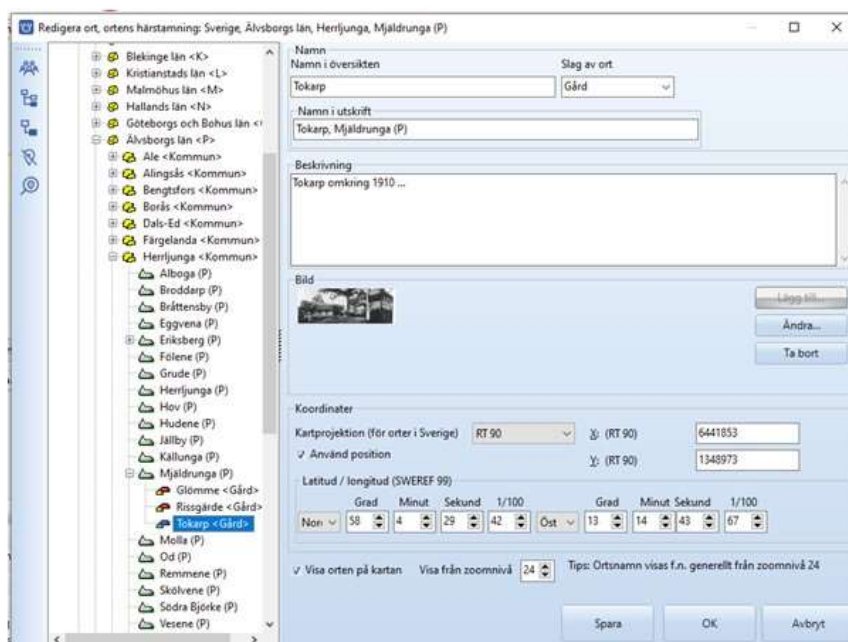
Redigera ort, ortens härstamning: Sverige, Älvsborgs län, Herrljunga, Mjäldrunga (P)

Blekinge län <K>
Kristianstads län <L>
Malmöhus län <M>
Hallands län <N>
Göteborgs och Bohus län <
Älvsborgs län <P>
Ale <Kommun>
Alingsås <Kommun>
Bengtsfors <Kommun>
Borås <Kommun>
Dals-Ed <Kommun>
Färgelanda <Kommun>
Herrljunga <Kommun>
Alboga (P)
Broddarp (P)
Bråttensby (P)
Eggvena (P)
Eriksberg (P)
Fölene (P)
Grude (P)
Herrljunga (P)
Hov (P)
Hudene (P)
Jällby (P)
Källunga (P)
Mjäldrunga (P)
Glömme <Gård>
Rissgärde <Gård>
Tokarp <Gård>
Molla (P)
Od (P)
Remmene (P)
Skölvene (P)
Södra Björke (P)
Vesene (P)

Namn
Namn i översikten
Tokarp
Slag av ort
Gård
Namn i utskrift
Tokarp, Mjäldrunga (P)

Beskrivning
Tokarp omkring 1910 ...

Bild
Lägg till...
Ändra...
Ta bort

Koordinater
Kartprojektion (för orter i Sverige) RT 90
X: (RT 90) 6441853
✓ Använd position
Y: (RT 90) 1348973
Latitud / longitud (SWEREF 99)
Grad Minut Sekund 1/100 Grad Minut Sekund 1/100
Nor 58 4 29 42 Öst 13 14 43 67

✓ Visa orten på kartan Visa från zoomnivå 24
Tips: Ortsnamn visas f.n. generellt från zoomnivå 24

Spara
OK
Avbryt